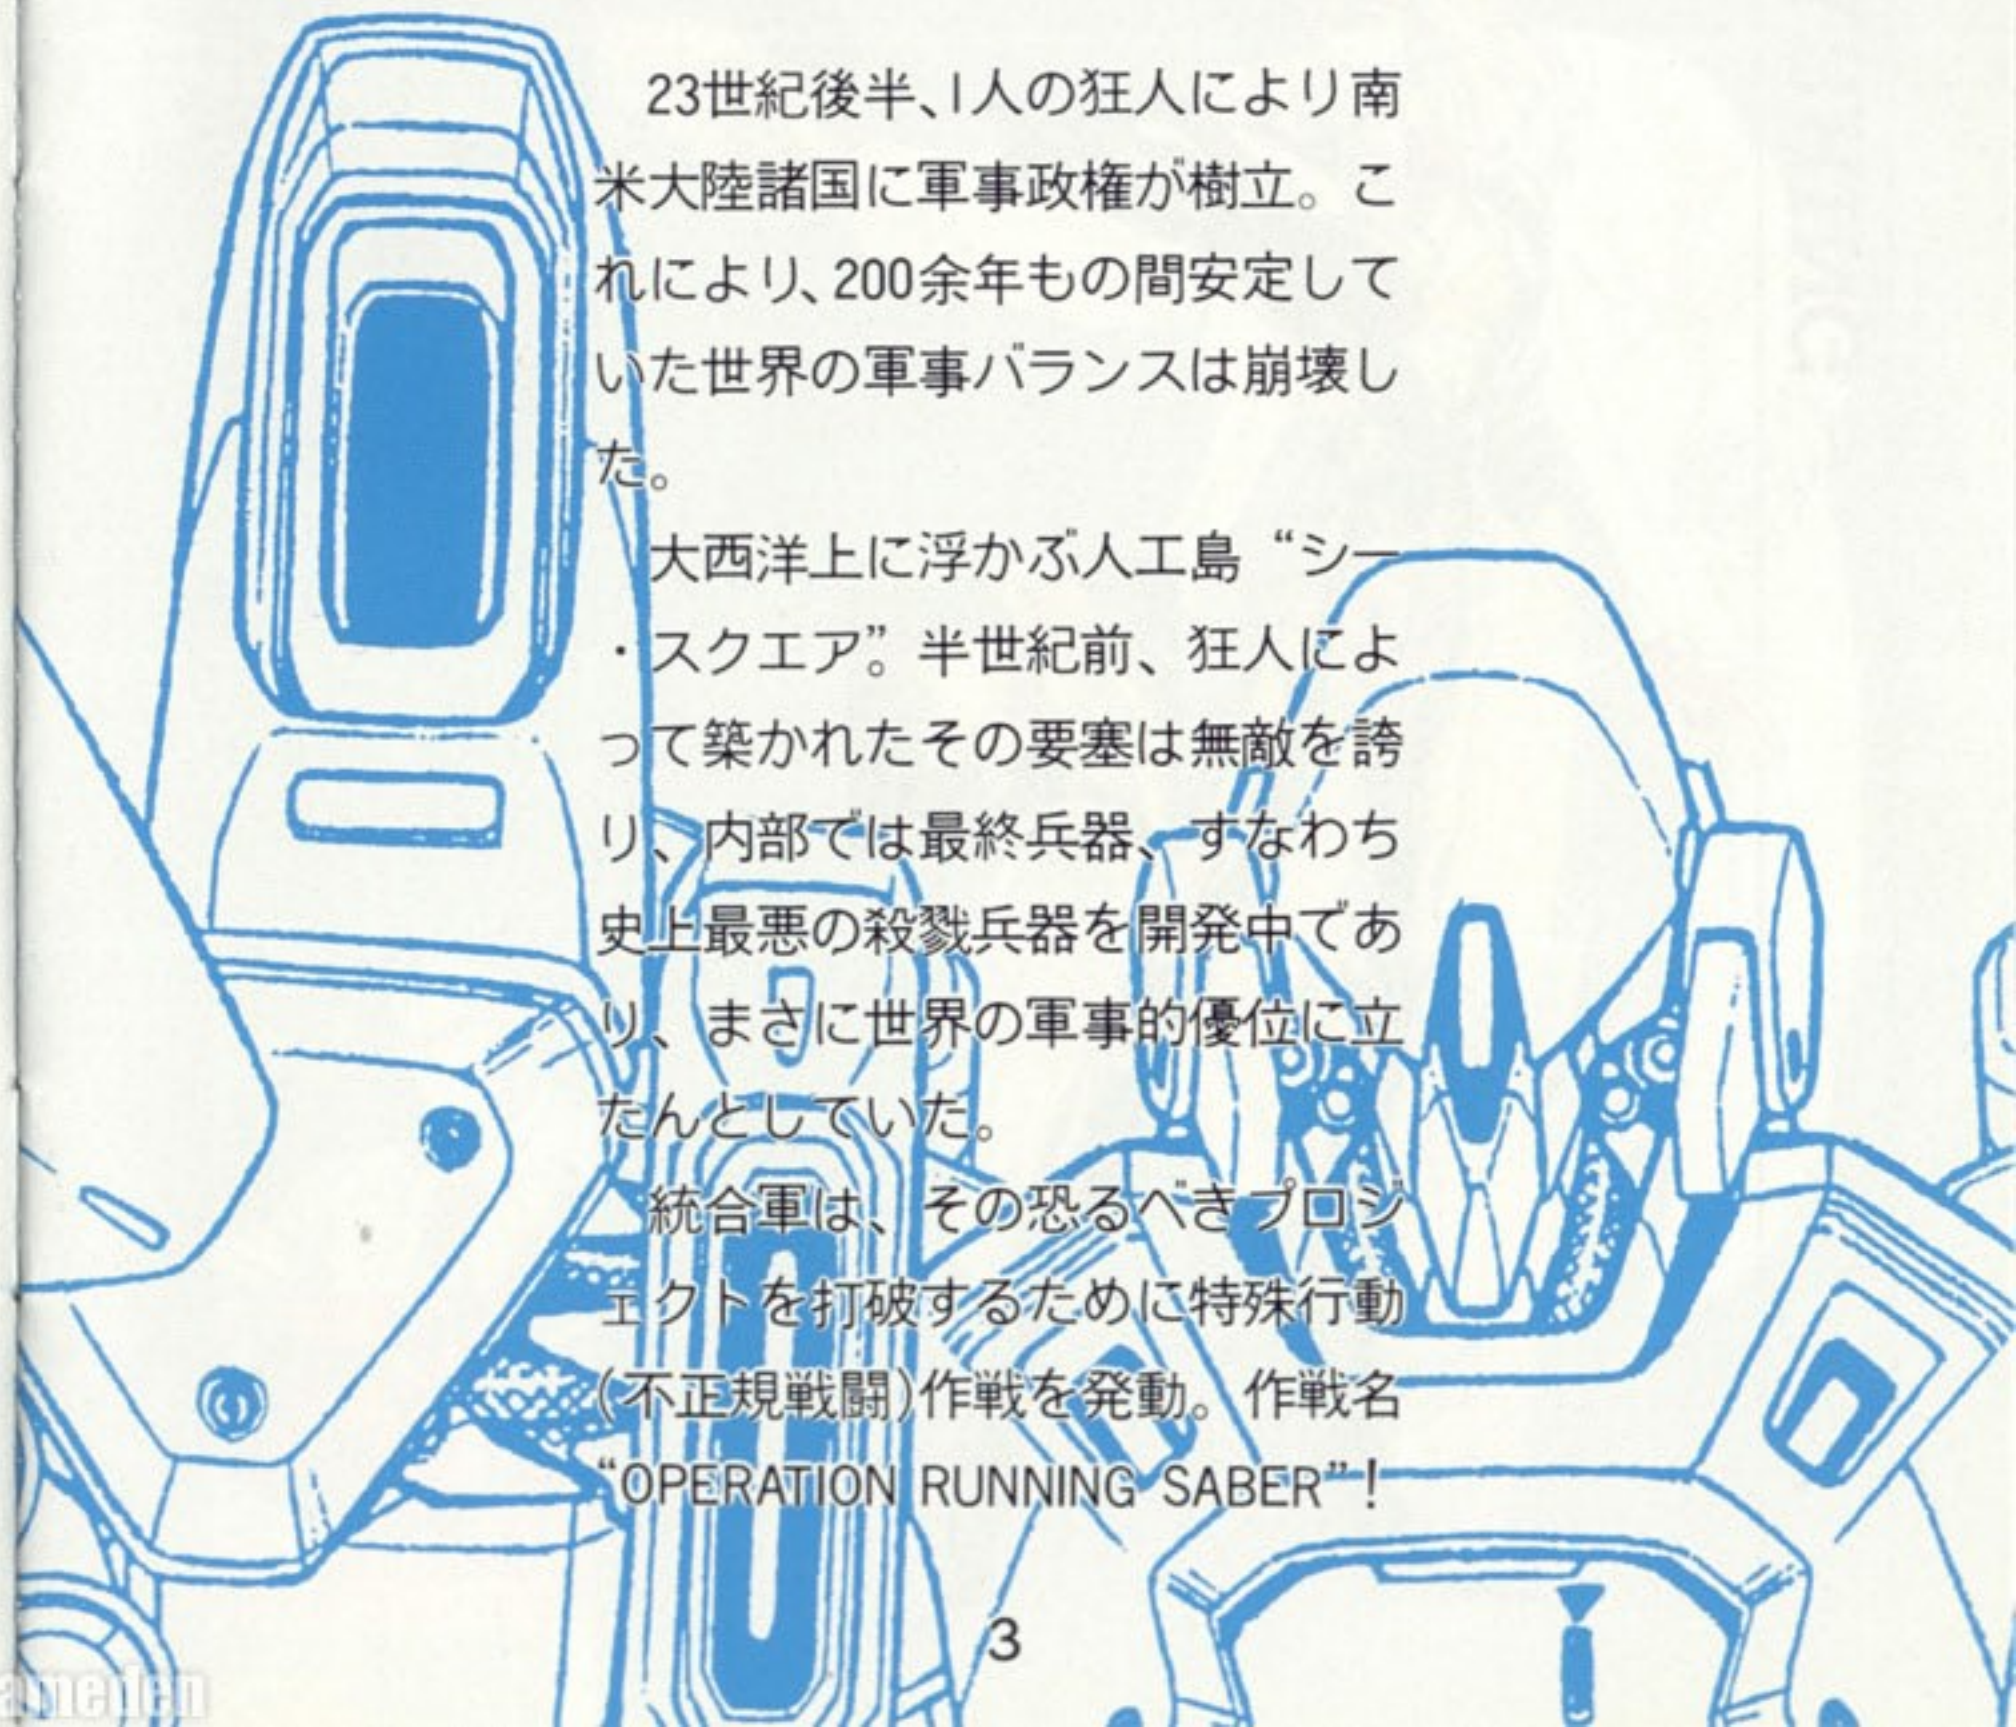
23世紀後半、1人の狂人により南米大陸諸国に軍事政権が樹立。これにより、200余年もの間安定していた世界の軍事バランスは崩壊した。

大西洋上に浮かぶ人工島“シー・スクエア”半世紀前、狂人によって築かれたその要塞は無敵を誇り、内部では最終兵器、すなわち史上最悪の殺戮兵器を開発中であり、まさに世界の軍事的優位に立たんとしていた。

統合軍は、その恐るべきプロジェクトを打破するために特殊行動(不正規戦闘)作戦を発動。作戦名“OPERATION RUNNING SABER”!

3

amedien